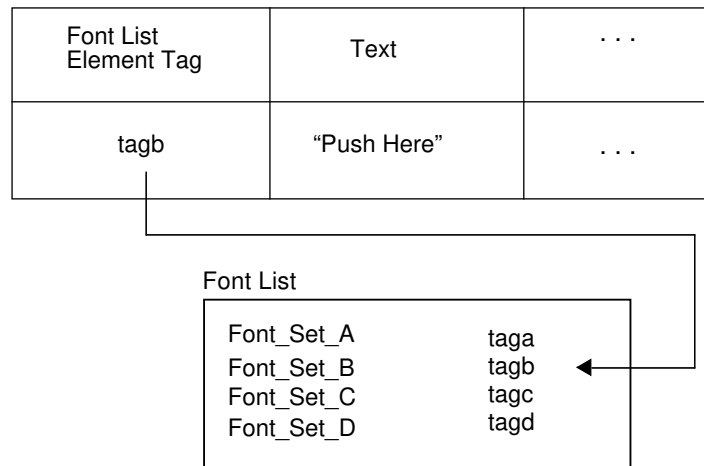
| Font List Element Tag | Text | . . . |
|---|---|---|
| tagb | “Push Here” | . . . |

Font List

| | |
|---|---|
| Font_Set_A | taga |
| Font_Set_B | tagb |
| Font_Set_C | tagc |
| Font_Set_D | tagd |